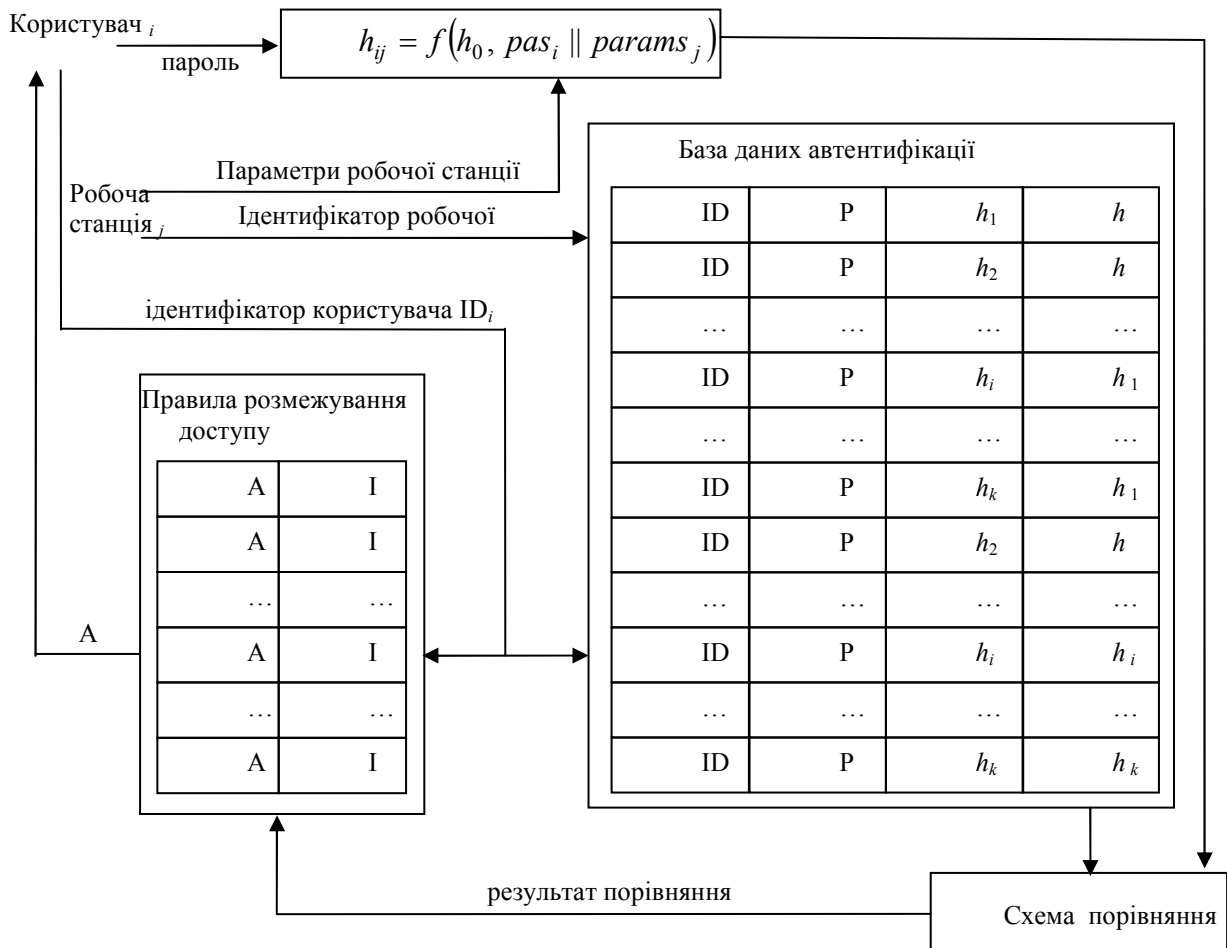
Користувач $_i$

пароль

$h_{ij} = f(h_0, pas_i \parallel params_j)$

Параметри робочої станції

Робоча станція $_j$

Ідентифікатор робочої

ідентифікатор користувача ID$_i$

База даних автентифікації

| ID | P | $h_1$ | $h$ |
|---|---|---|---|
| ID | P | $h_2$ | $h$ |
| … | … | … | … |
| ID | P | $h_i$ | $h_1$ |
| … | … | … | … |
| ID | P | $h_k$ | $h_1$ |
| ID | P | $h_2$ | $h$ |
| … | … | … | … |
| ID | P | $h_i$ | $h_i$ |
| … | … | … | … |
| ID | P | $h_k$ | $h_k$ |

Правила розмежування доступу

| A | I |
|---|---|
| A | I |
| … | … |
| A | I |
| … | … |
| A | I |

A

результат порівняння

Схема порівняння